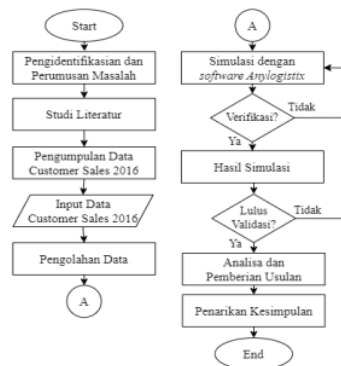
Start

Pengidentifikasian dan Perumusan Masalah

Studi Literatur

Pengumpulan Data Customer Sales 2016

Input Data Customer Sales 2016

Pengolahan Data

A

A

Simulasi dengan *software Anylogistix*

Verifikasi?

Tidak

Ya

Hasil Simulasi

Lulus Validasi?

Tidak

Ya

Analisa dan Pemberian Usulan

Penarikan Kesimpulan

End